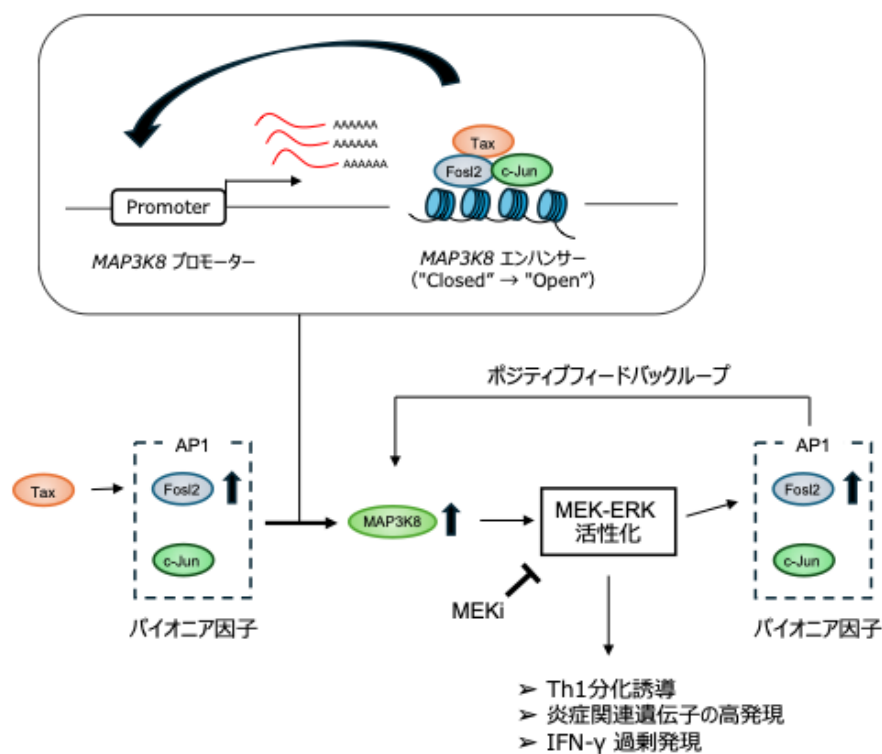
AAAAAA
AAAAAA
AAAAAA

Tax
Fosl2
c-Jun

Promoter

MAP3K8 プロモーター

MAP3K8 エンハンサー
("Closed" → "Open")

ポジティブフィードバックループ

AP1
Tax
Fosl2
c-Jun
パイオニア因子

MAP3K8

MEK-ERK
活性化

MEKi

AP1
Fosl2
c-Jun
パイオニア因子

➢ Th1分化誘導
➢ 炎症関連遺伝子の高発現
➢ IFN-γ 過剰発現